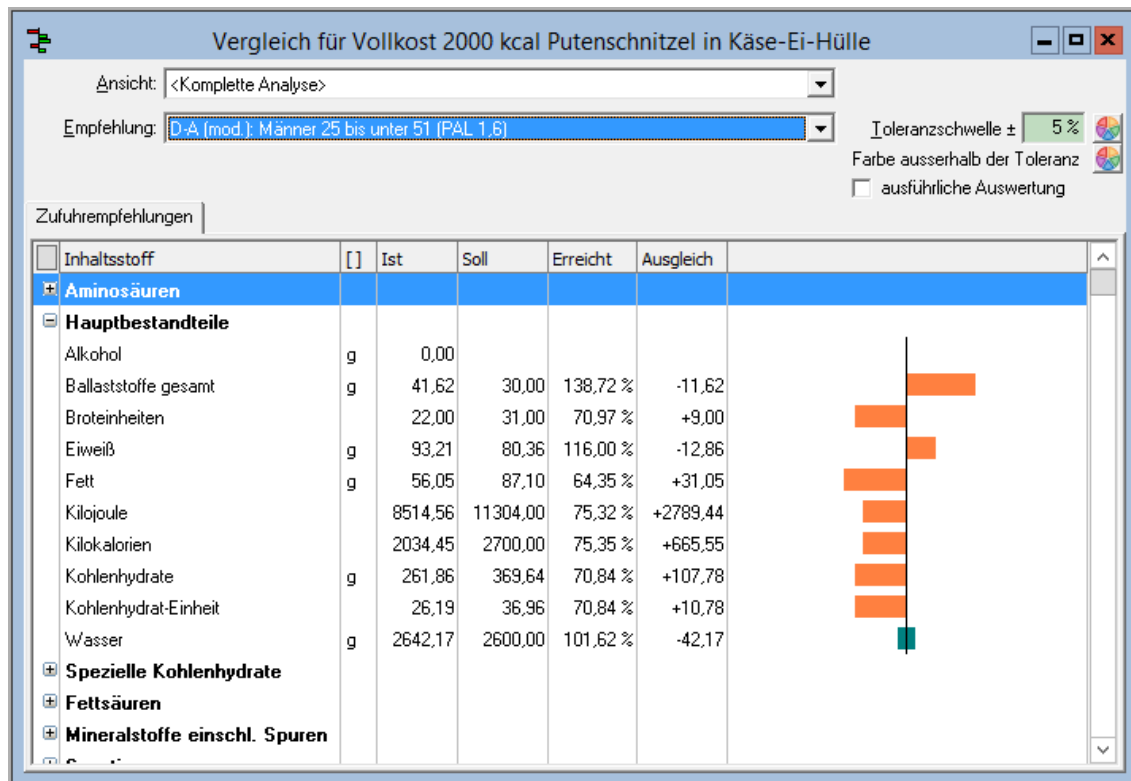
Vergleich für Vollkost 2000 kcal Putenschnitzel in Käse-Ei-Hülle

Ansicht: <Komplette Analyse>

Empfehlung: D-A (mod.): Männer 25 bis unter 51 (PAL 1,6)

Toleranzschwelle ± 5 %

Farbe ausserhalb der Toleranz

ausführliche Auswertung

Zufuhrempfehlungen

| Inhaltsstoff | [] | Ist | Soll | Erreicht | Ausgleich |
|---|---|---|---|---|---|
| Aminosäuren | | | | | |
| Hauptbestandteile | | | | | |
| Alkohol | g | 0,00 | | | |
| Ballaststoffe gesamt | g | 41,62 | 30,00 | 138,72 % | -11,62 |
| Broteinheiten | | 22,00 | 31,00 | 70,97 % | +9,00 |
| Eiweiß | g | 93,21 | 80,36 | 116,00 % | -12,86 |
| Fett | g | 56,05 | 87,10 | 64,35 % | +31,05 |
| Kilojoule | | 8514,56 | 11304,00 | 75,32 % | +2789,44 |
| Kilokalorien | | 2034,45 | 2700,00 | 75,35 % | +665,55 |
| Kohlenhydrate | g | 261,86 | 369,64 | 70,84 % | +107,78 |
| Kohlenhydrat-Einheit | | 26,19 | 36,96 | 70,84 % | +10,78 |
| Wasser | g | 2642,17 | 2600,00 | 101,62 % | -42,17 |
| Spezielle Kohlenhydrate | | | | | |
| Fettsäuren | | | | | |
| Mineralstoffe einschl. Spuren | | | | | |
| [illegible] | | | | | |